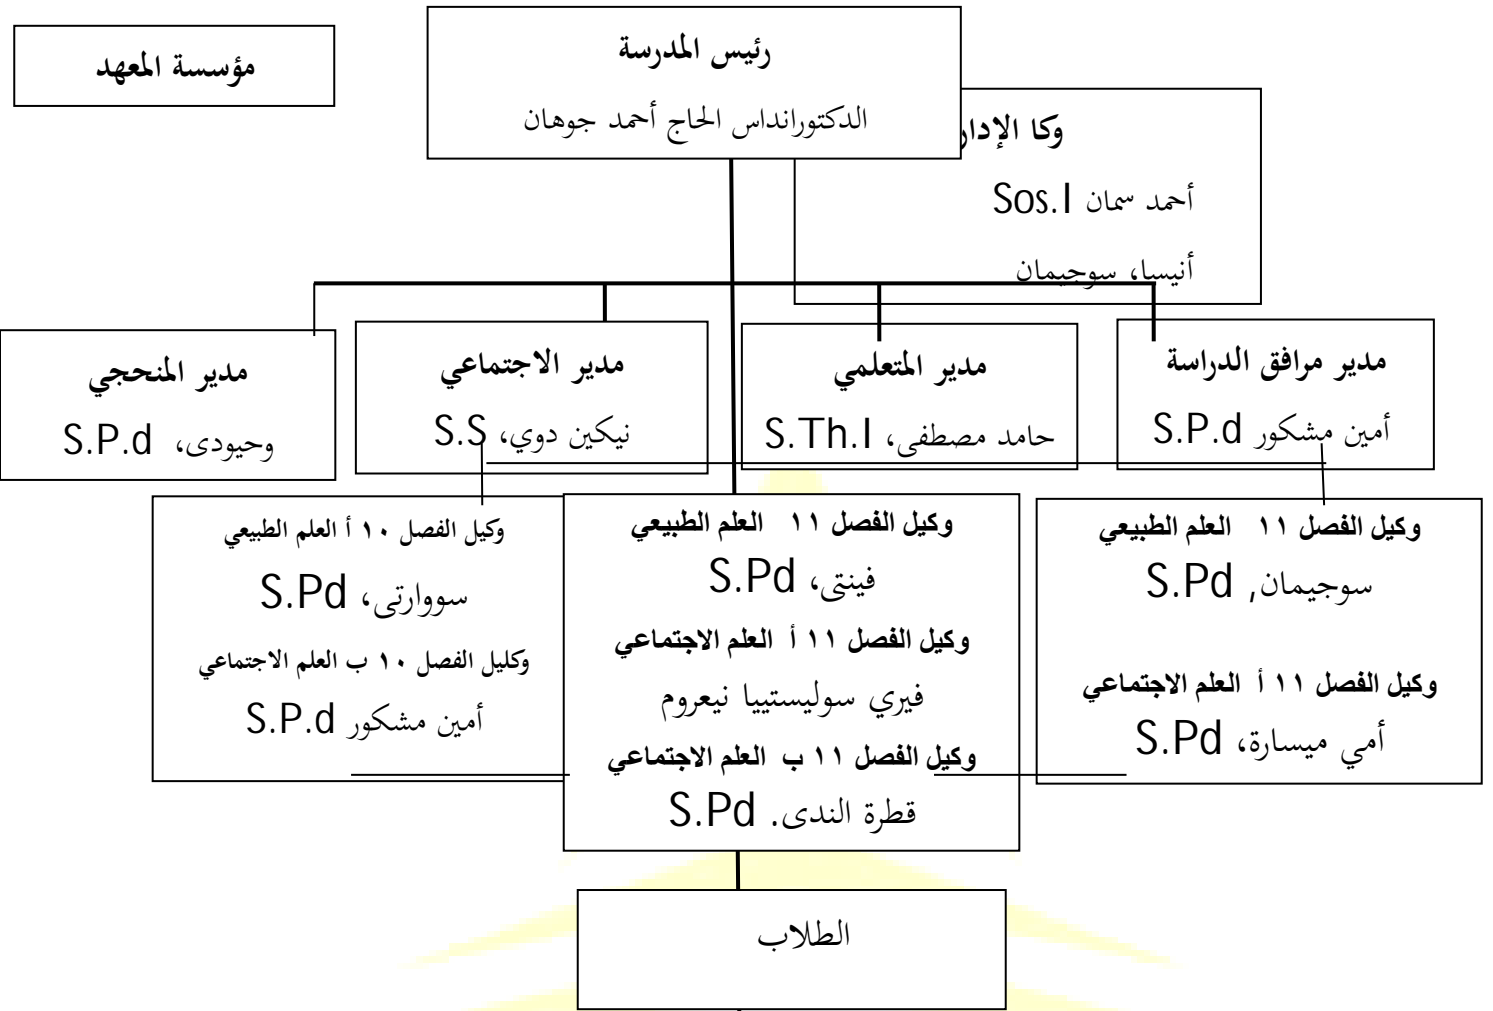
مؤسسة المعهد

رئيس المدرسة

الدكتورانداس الحاج أحمد جوهان

وكا الإدار

أحمد سمان Sos.I

أنيسا، سوجيمان

مدير المنحجي

وحيودى، S.P.d

مدير الاجتماعي

نيكين دوي، S.S

مدير المتعلمي

حامد مصطفى، S.Th.I

مدير مرافق الدراسة

أمين مشكور S.P.d

وكيل الفصل ١٠ أ العلم الطبيعي

سووارتى، S.Pd

وكليل الفصل ١٠ ب العلم الاجتماعي

أمين مشكور S.P.d

وكيل الفصل ١١ العلم الطبيعي

فينتى، S.Pd

وكيل الفصل ١١ أ العلم الاجتماعي

فيري سوليستييا نيعروم

وكيل الفصل ١١ ب العلم الاجتماعي

قطرة الندى. S.Pd

وكيل الفصل ١١ العلم الطبيعي

سوجيمان, S.Pd

وكيل الفصل ١١ أ العلم الاجتماعي

أمي ميسارة، S.Pd

الطلاب